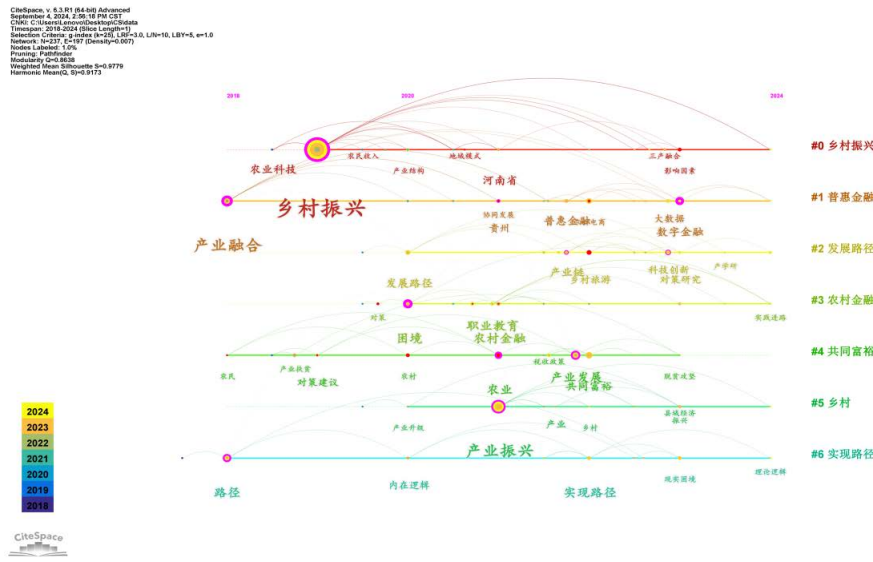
CiteSpace, v. 6.3.R1 (64-bit) Advanced
September 4, 2024, 2:56:18 PM CST
CNKI: C:\Users\Lenovo\Desktop\CS\data
Timespan: 2018-2024 (Slice Length=1)
Selection Criteria: g-index (k=25), LRF=3.0, L/N=10, LBY=5, e=1.0
Network: N=237, E=197 (Density=0.007)
Nodes Labeled: 1.0%
Pruning: Pathfinder
Modularity Q=0.8638
Weighted Mean Silhouette S=0.9779
Harmonic Mean(Q, S)=0.9173

2018 2020 2024

#0 乡村振兴
农业科技 农民收入 地域模式 三产融合 产业结构 影响因素

#1 普惠金融
乡村振兴 河南省 协同发展 贵州 普惠金融 电商 大数据 数字金融

#2 发展路径
产业融合 产业链 乡村旅游 科技创新 对策研究 产学研 发展路径

#3 农村金融
对策 实践进路 职业教育 困境 农村金融

#4 共同富裕
产业扶贫 农民 对策建议 农村 税收政策 产业发展 共同富裕 脱贫攻坚

#5 乡村
农业 城乡经济 振兴 产业升级 产业 乡村

#6 实现路径
产业振兴 理论逻辑 路径 内在逻辑 实现路径 现实困境

2024
2023
2022
2021
2020
2019
2018

CiteSpace